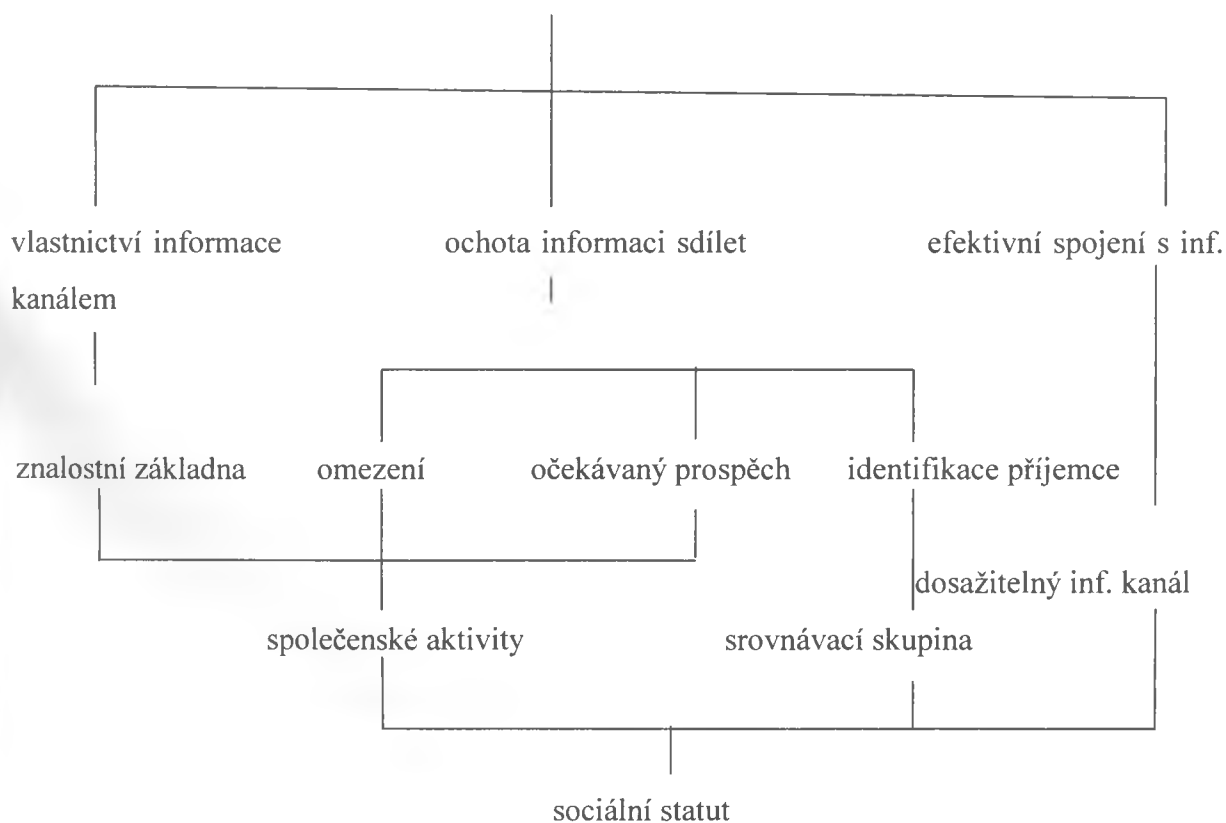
vlastnictví informace

ochota informaci sdílet

efektivní spojení s inf. kanálem

znalostní základna

omezení

očekávaný prospěch

identifikace příjemce

dosažitelný inf. kanál

společenské aktivity

srovnávací skupina

sociální statut